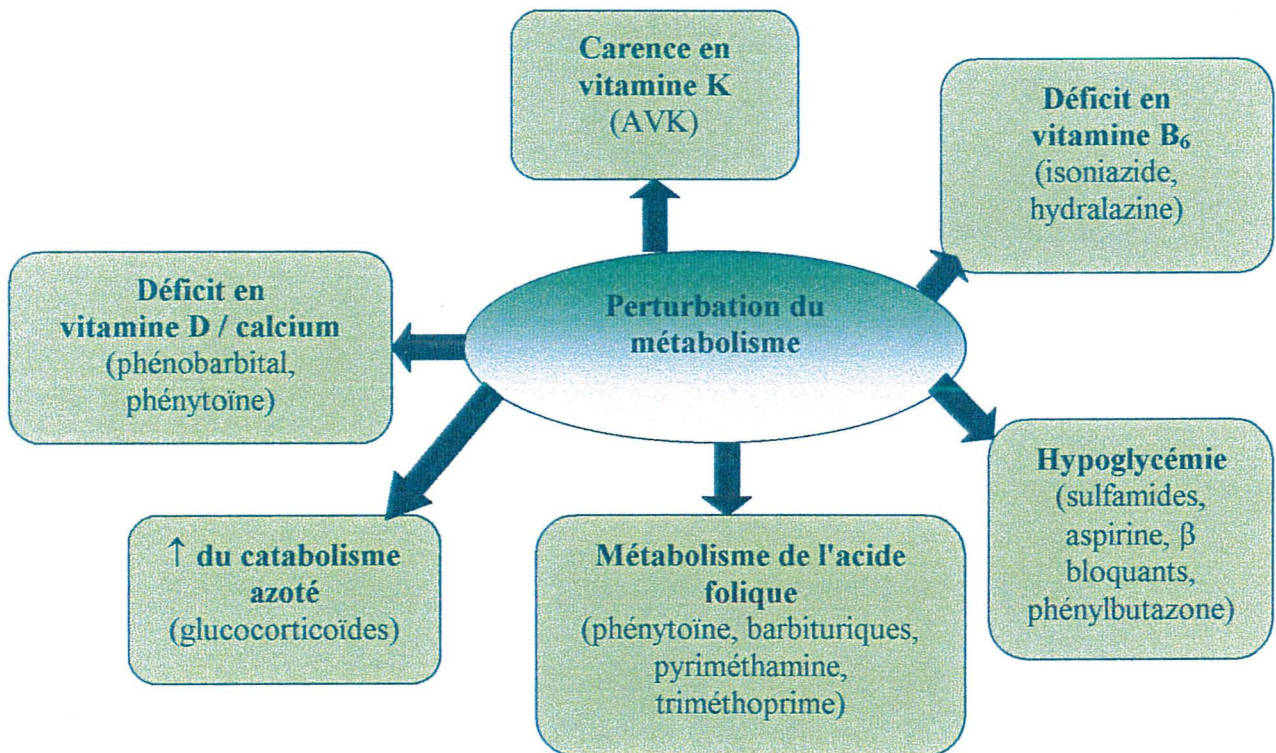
Carence en vitamine K
(AVK)

Déficit en vitamine $B_6$
(isoniazide, hydralazine)

Déficit en vitamine D / calcium
(phénobarbital, phénytoïne)

Perturbation du métabolisme

Hypoglycémie
(sulfamides, aspirine, $\beta$ bloquants, phénylbutazone)

$\uparrow$ du catabolisme azoté
(glucocorticoïdes)

Métabolisme de l'acide folique
(phénytoïne, barbituriques, pyriméthamine, triméthoprime)